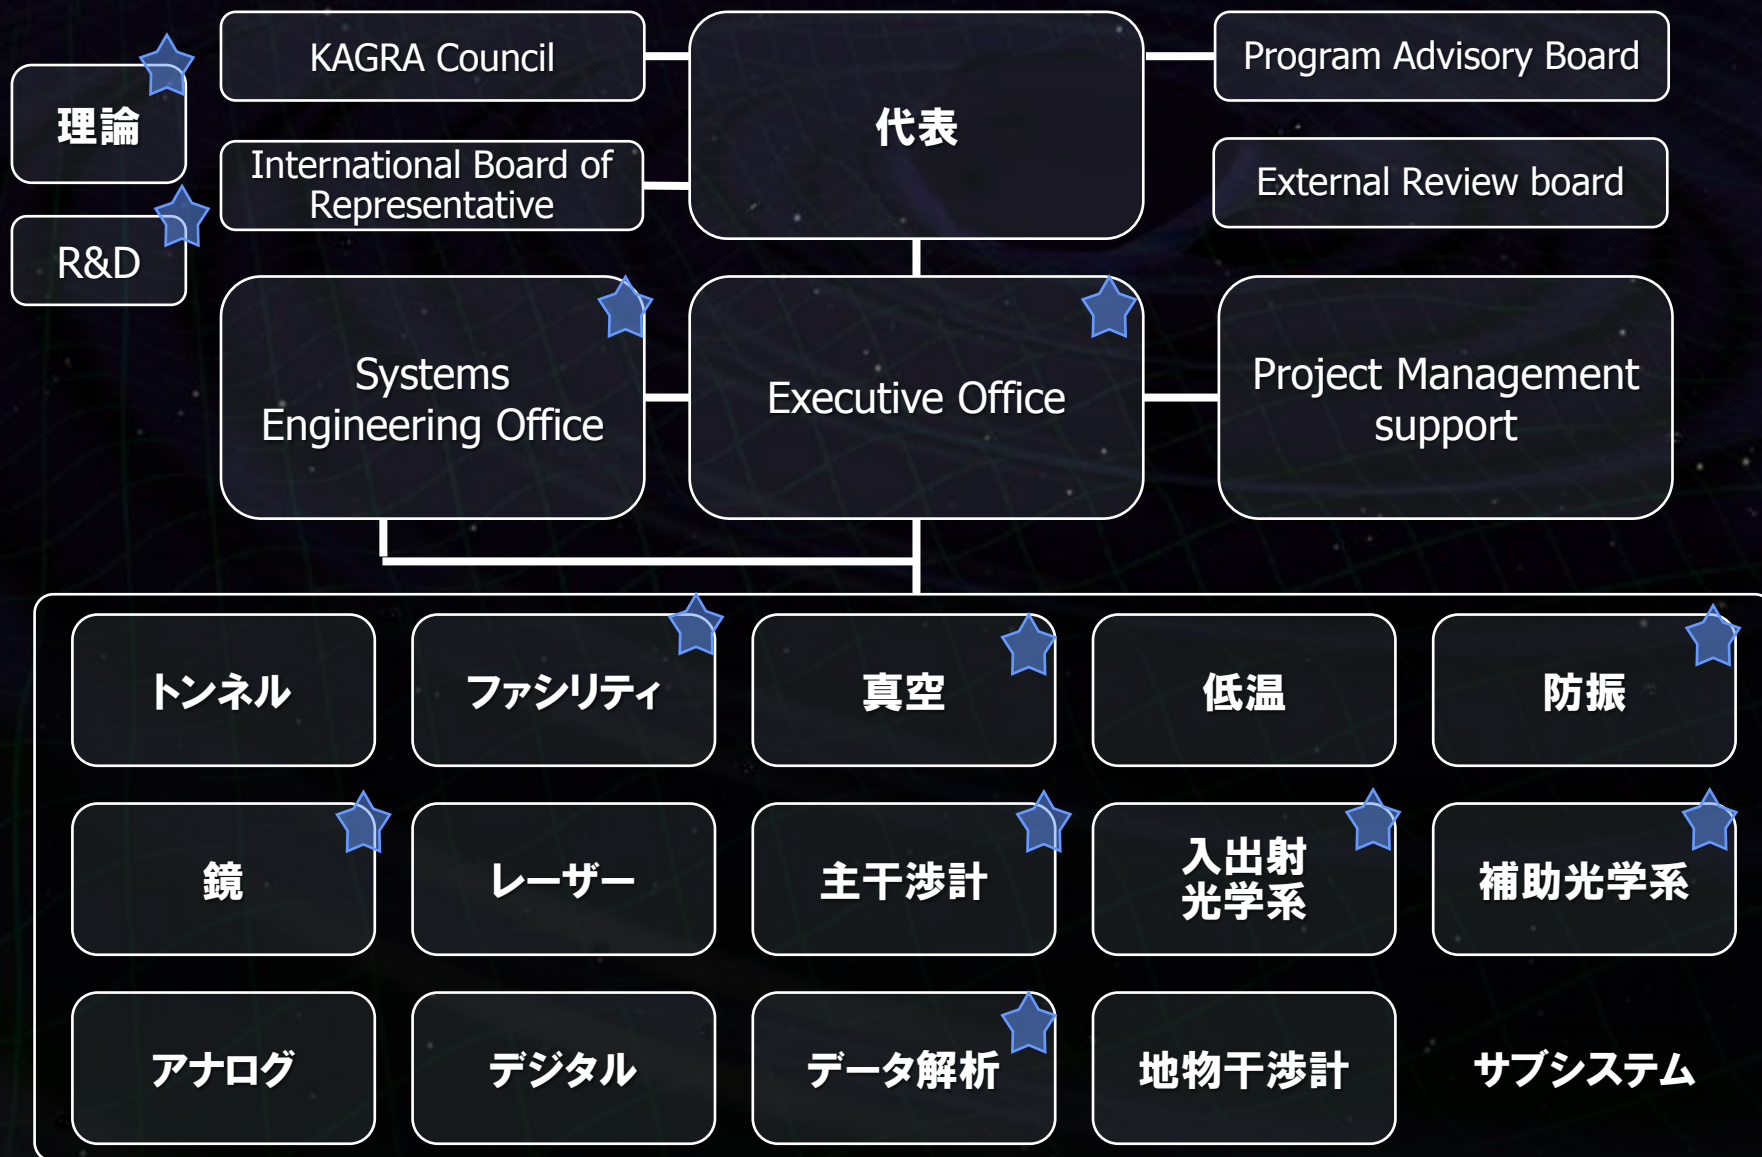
理論

R&D

KAGRA Council

International Board of Representative

代表

Program Advisory Board

External Review board

Systems Engineering Office

Executive Office

Project Management support

トンネル

ファシリティ

真空

低温

防振

鏡

レーザー

主干渉計

入出射光学系

補助光学系

アナログ

デジタル

データ解析

地物干渉計

サブシステム